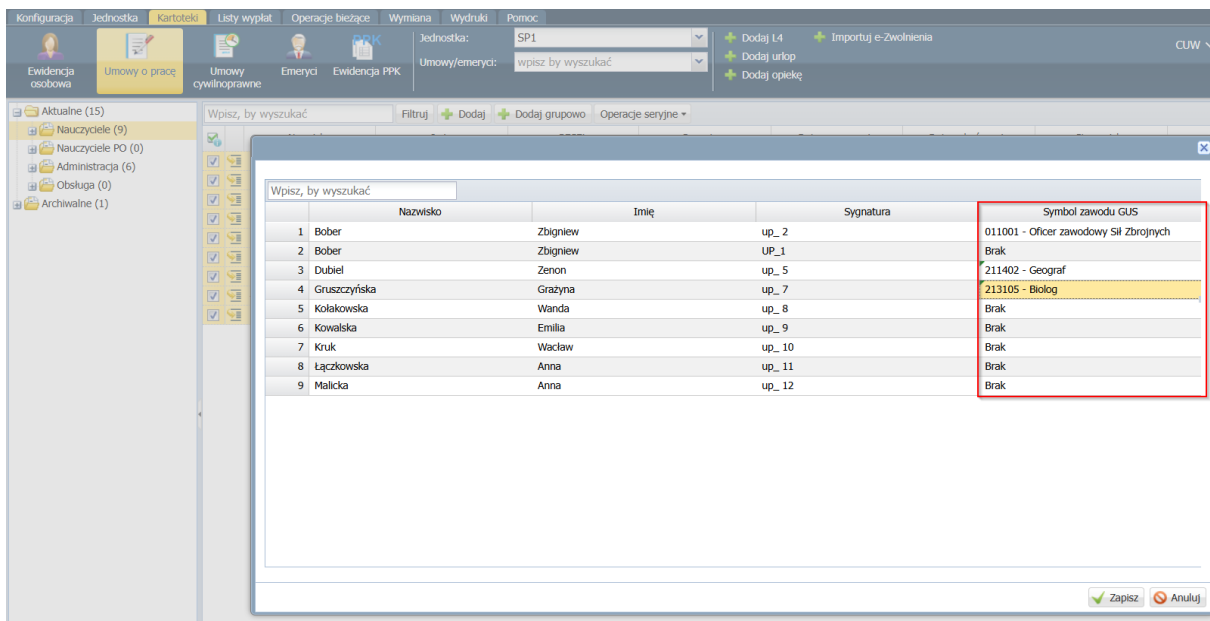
Konfiguracja Jednostka Kartoteki Listy wypłat Operacje bieżące Wymiana Wydruki Pomoc

Ewidencja osobowa
Umowy o pracę
Umowy cywilnoprawne
Emeryci
Evidencja PPK

Jednostka: SP1
Umowy/emeryci: wpisz by wyszukać

Dodaj L4
Dodaj urlop
Dodaj opiekę
Importuj e-Zwolnienia

CUW

Aktualne (15)
Nauczyciele (9)
Nauczyciele PO (0)
Administracja (6)
Obsługa (0)
Archiwalne (1)

Wpisz, by wyszukać
Filtruj Dodaj Dodaj grupowo Operacje seryjne

Wpisz, by wyszukać

| | Nazwisko | Imię | Sygnatura | Symbol zawodu GUS |
|---|---|---|---|---|
| 1 | Bober | Zbigniew | up_ 2 | 011001 - Oficer zawodowy Sił Zbrojnych |
| 2 | Bober | Zbigniew | UP_1 | Brak |
| 3 | Dubiel | Zenon | up_ 5 | 211402 - Geograf |
| 4 | Gruszczyńska | Grażyna | up_ 7 | 213105 - Biolog |
| 5 | Kołakowska | Wanda | up_ 8 | Brak |
| 6 | Kowalska | Emilia | up_ 9 | Brak |
| 7 | Kruk | Wacław | up_ 10 | Brak |
| 8 | Łączkowska | Anna | up_ 11 | Brak |
| 9 | Malicka | Anna | up_ 12 | Brak |

Zapisz Anuluj